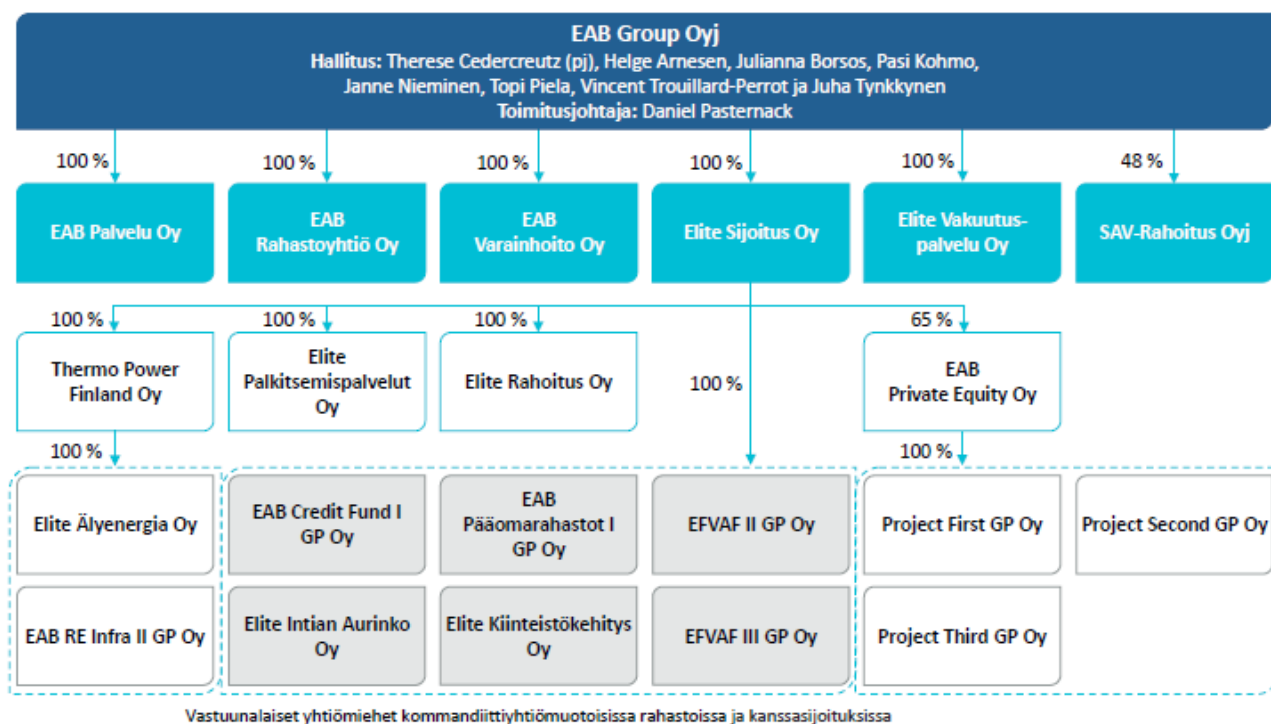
EAB Group Oyj
Hallitus: Therese Cedercreutz (pj), Helge Arnesen, Julianna Borsos, Pasi Kohmo, Janne Nieminen, Topi Piela, Vincent Trouillard-Perrot ja Juha Tynkkynen
Toimitusjohtaja: Daniel Pasternack

100 %
100 %
100 %
100 %
100 %
48 %

EAB Palvelu Oy
EAB Rahastoyhtiö Oy
EAB Varainhoito Oy
Elite Sijoitus Oy
Elite Vakuutuspalvelu Oy
SAV-Rahoitus Oyj

100 %
100 %
100 %
65 %

Thermo Power Finland Oy
Elite Palkitsemispalvelut Oy
Elite Rahoitus Oy
100 %
EAB Private Equity Oy

100 %
100 %

Elite Älyenergia Oy
EAB Credit Fund I GP Oy
EAB Pääomarahastot I GP Oy
EFVAF II GP Oy
Project First GP Oy
Project Second GP Oy

EAB RE Infra II GP Oy
Elite Intian Aurinko Oy
Elite Kiinteistökehitys Oy
EFVAF III GP Oy
Project Third GP Oy

Vastuunalaiset yhtiömiehet kommandiittiyhtiömuotoisissa rahastoissa ja kanssasijoituksissa